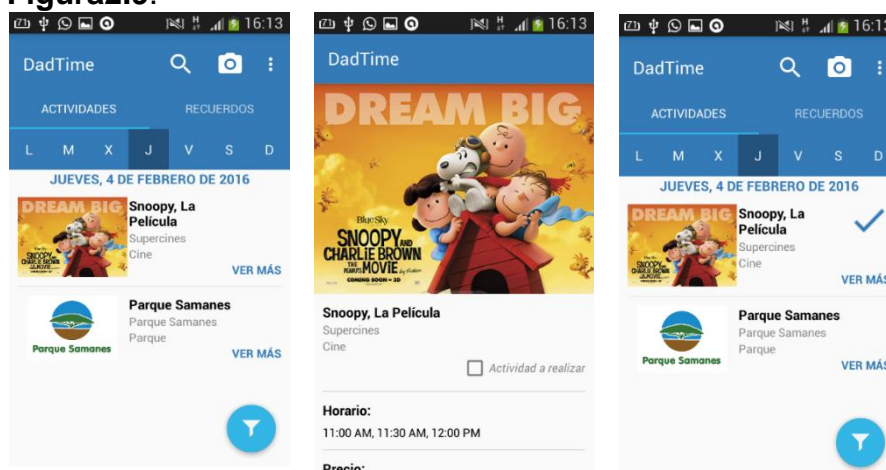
Figura 2.6:

16:13

DadTime

ACTIVIDADES RECUERDOS

L M X J V S D

JUEVES, 4 DE FEBRERO DE 2016

DREAM BIG

Snoopy, La Película
Supercines
Cine

VER MÁS

Parque Samanes
Parque Samanes
Parque

Parque Samanes

VER MÁS

16:13

DadTime

DREAM BIG

Blue Sky

SNOOPY AND CHARLIE BROWN THE PEANUTS MOVIE

COMING SOON • 3D

Snoopy, La Película
Supercines
Cine

Actividad a realizar

Horario:
11:00 AM, 11:30 AM, 12:00 PM

Precio:

16:1

DadTime

ACTIVIDADES RECUERDOS

L M X J V S D

JUEVES, 4 DE FEBRERO DE 2016

DREAM BIG

Snoopy, La Película
Supercines
Cine

VER MÁS

Parque Samanes
Parque Samanes
Parque

Parque Samanes

VER MÁS